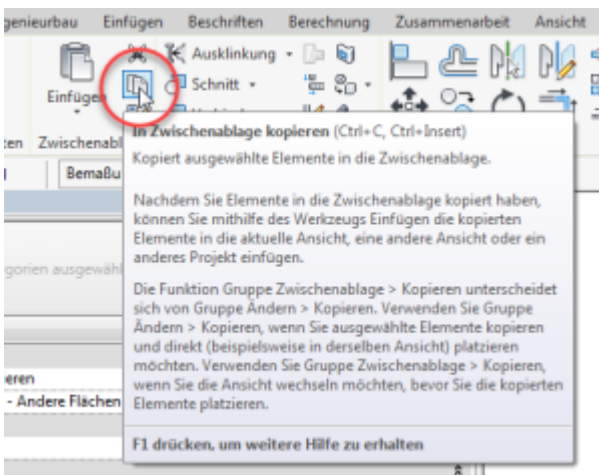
genieurbau Einfügen Beschriften Berechnung Zusammenarbeit Ansicht

Einfügen

Ausklinkung

Schnitt

ten Zwischenabl

BemaßU

gorien ausgewähl

ieren

- Andere Flächen

In Zwischenablage kopieren (Ctrl+C, Ctrl+Insert)

Kopiert ausgewählte Elemente in die Zwischenablage.

Nachdem Sie Elemente in die Zwischenablage kopiert haben, können Sie mithilfe des Werkzeugs Einfügen die kopierten Elemente in die aktuelle Ansicht, eine andere Ansicht oder ein anderes Projekt einfügen.

Die Funktion Gruppe Zwischenablage > Kopieren unterscheidet sich von Gruppe Ändern > Kopieren. Verwenden Sie Gruppe Ändern > Kopieren, wenn Sie ausgewählte Elemente kopieren und direkt (beispielsweise in derselben Ansicht) platzieren möchten. Verwenden Sie Gruppe Zwischenablage > Kopieren, wenn Sie die Ansicht wechseln möchten, bevor Sie die kopierten Elemente platzieren.

F1 drücken, um weitere Hilfe zu erhalten